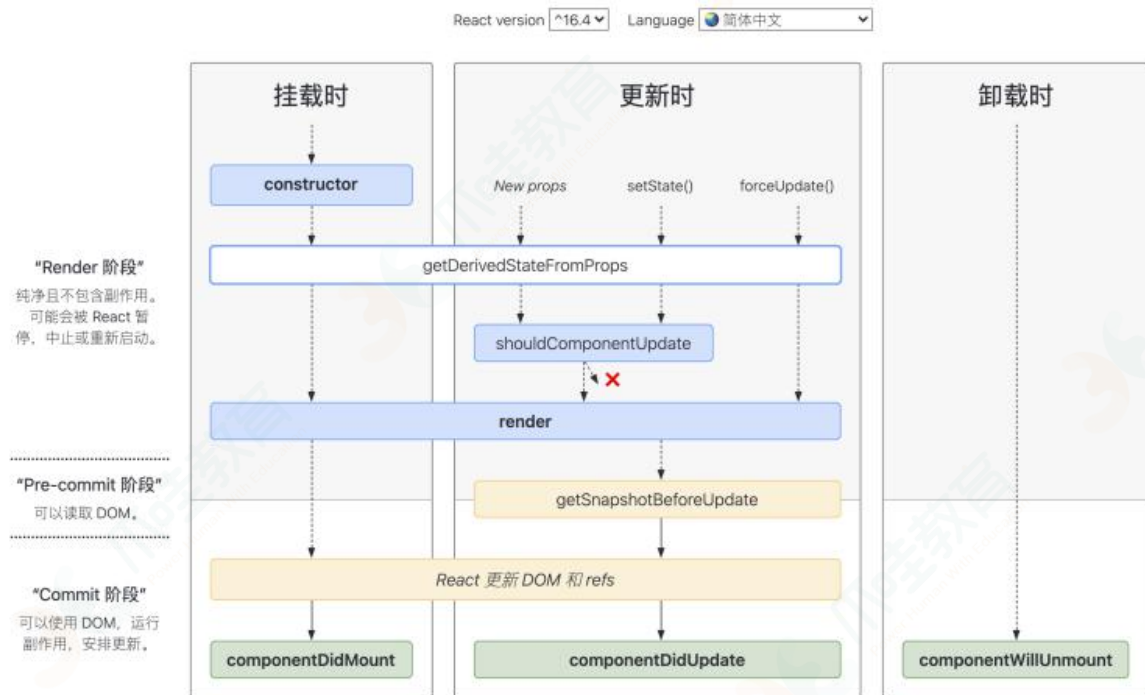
React version ^16.4 Language 简体中文

挂载时

更新时

卸载时

constructor

New props setState() forceUpdate()

"Render 阶段"
纯净且不包含副作用。可能会被 React 暂停、中止或重新启动。

getDerivedStateFromProps

shouldComponentUpdate

render

"Pre-commit 阶段"
可以读取 DOM。

getSnapshotBeforeUpdate

"Commit 阶段"
可以使用 DOM，运行副作用，安排更新。

React 更新 DOM 和 refs

componentDidMount

componentDidUpdate

componentWillUnmount